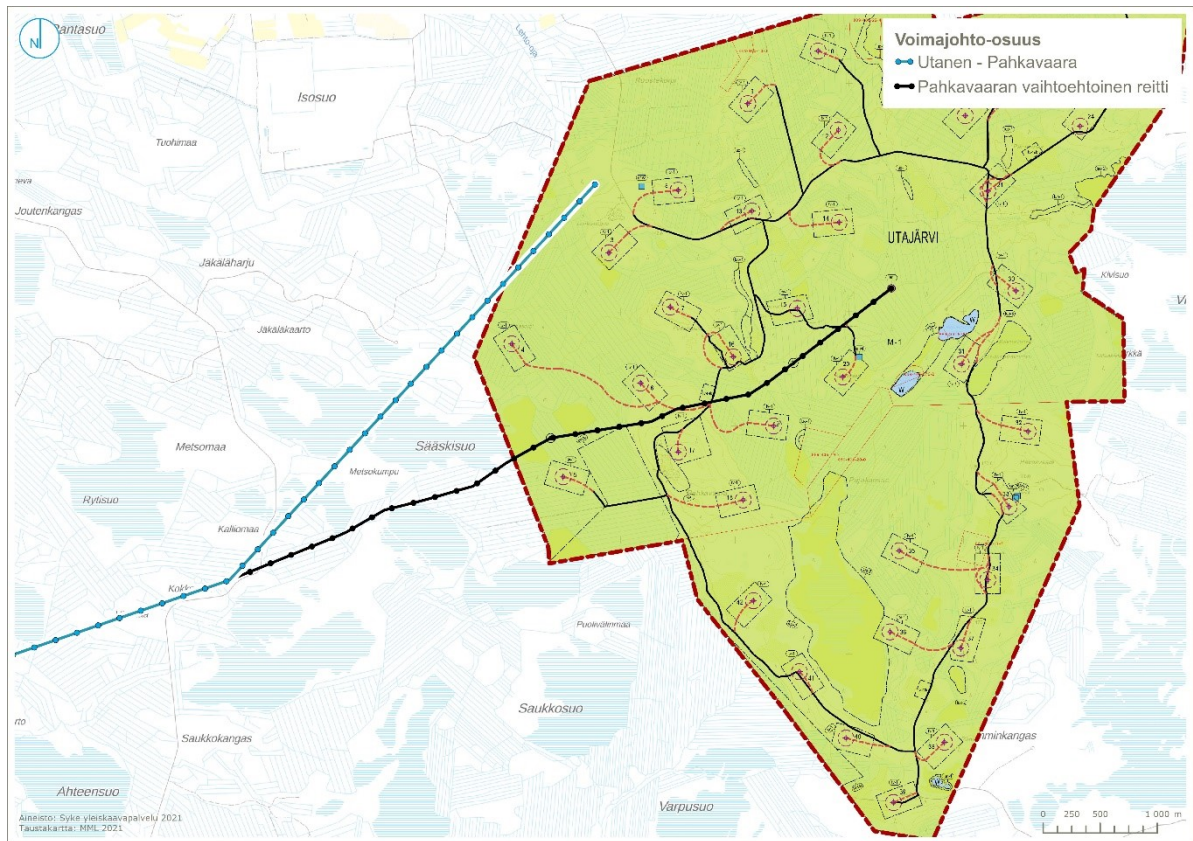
N

Rantasuo

Isosuo

Tuohimaa

Joutenkangas

Jakalaharju

Jakalakaarto

Metsomaa

Sääskisuo

Metsokumpu

Rytisuo

Kalliomaa

Kolk

Puolivälinmaa

Saukkosuo

Saukkokangas

Ahteensuo

Varpusuo

UTAJÄRVI

M-1

Kivisuo

mminkangas

Voimajohto-osuus
Utanen - Pahkavaara
Pahkavaaran vaihtoehtoinen reitti

Aineisto: Syke yleiskaavapalvelu 2021
Taustakartta: MML 2021

0 250 500 1 000 m